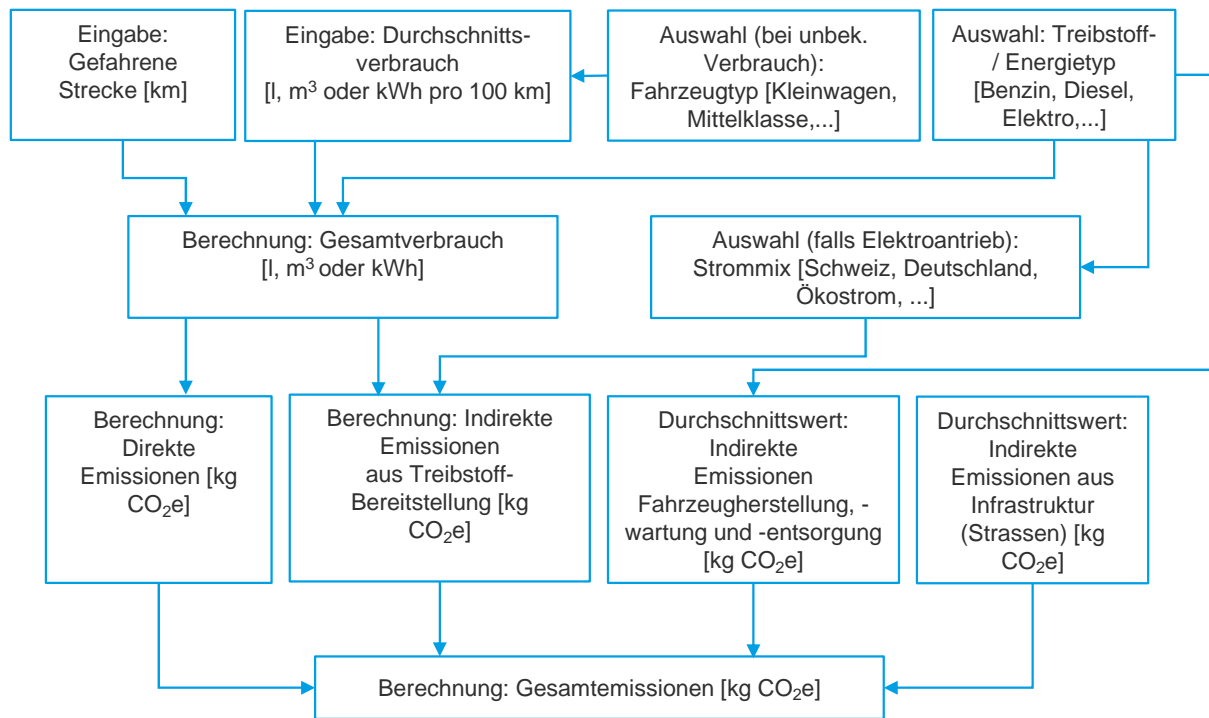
Eingabe: Gefahrene Strecke [km]

Eingabe: Durchschnittsverbrauch [l, $m^3$ oder kWh pro 100 km]

Auswahl (bei unbek. Verbrauch): Fahrzeugtyp [Kleinwagen, Mittelklasse,...]

Auswahl: Treibstoff- / Energietyp [Benzin, Diesel, Elektro,...]

Berechnung: Gesamtverbrauch [l, $m^3$ oder kWh]

Auswahl (falls Elektroantrieb): Strommix [Schweiz, Deutschland, Ökostrom, ...]

Berechnung: Direkte Emissionen [kg $CO_2$e]

Berechnung: Indirekte Emissionen aus Treibstoff-Bereitstellung [kg $CO_2$e]

Durchschnittswert: Indirekte Emissionen Fahrzeugherstellung, -wartung und -entsorgung [kg $CO_2$e]

Durchschnittswert: Indirekte Emissionen aus Infrastruktur (Strassen) [kg $CO_2$e]

Berechnung: Gesamtemissionen [kg $CO_2$e]